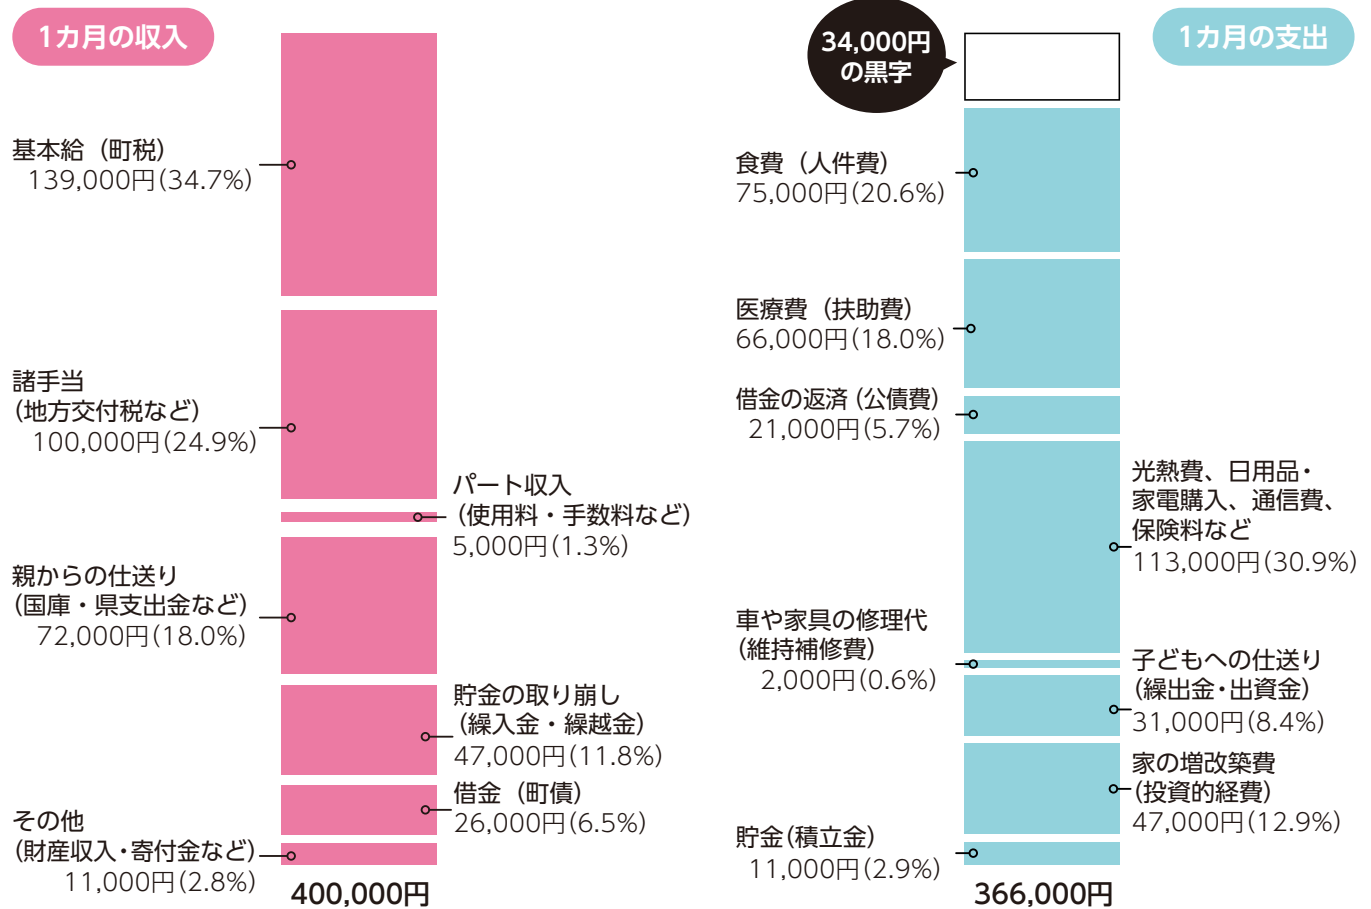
1カ月の収入

基本給（町税）
139,000円(34.7%)

諸手当
（地方交付税など）
100,000円(24.9%)

パート収入
（使用料・手数料など）
5,000円(1.3%)

親からの仕送り
（国庫・県支出金など）
72,000円(18.0%)

貯金の取り崩し
（繰入金・繰越金）
47,000円(11.8%)

借金（町債）
26,000円(6.5%)

その他
（財産収入・寄付金など）
11,000円(2.8%)

400,000円

34,000円
の黒字

1カ月の支出

食費（人件費）
75,000円(20.6%)

医療費（扶助費）
66,000円(18.0%)

借金の返済（公債費）
21,000円(5.7%)

光熱費、日用品・
家電購入、通信費、
保険料など
113,000円(30.9%)

車や家具の修理代
（維持補修費）
2,000円(0.6%)

子どもへの仕送り
（繰出金・出資金）
31,000円(8.4%)

家の増改築費
（投資的経費）
47,000円(12.9%)

貯金（積立金）
11,000円(2.9%)

366,000円